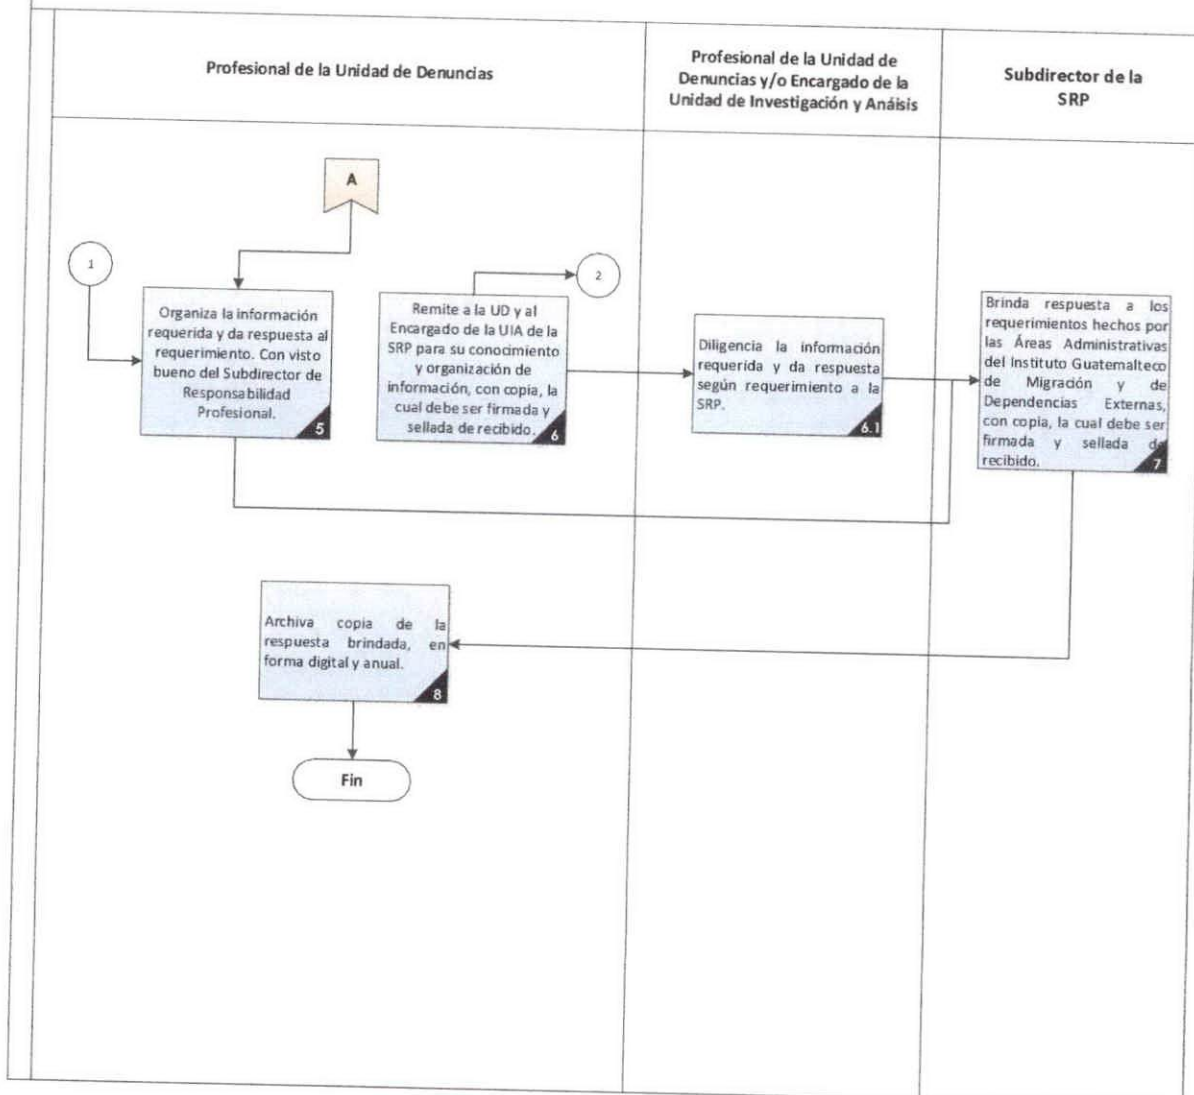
Profesional de la Unidad de Denuncias

Profesional de la Unidad de Denuncias y/o Encargado de la Unidad de Investigación y Anáisis

Subdirector de la SRP

A

1

Organiza la información requerida y da respuesta al requerimiento. Con visto bueno del Subdirector de Responsabilidad Profesional.

5

2

Remite a la UD y al Encargado de la UIA de la SRP para su conocimiento y organización de información, con copia, la cual debe ser firmada y sellada de recibido.

6

Diligencia la información requerida y da respuesta según requerimiento a la SRP.

6.1

Brinda respuesta a los requerimientos hechos por las Áreas Administrativas del Instituto Guatemalteco de Migración y de Dependencias Externas, con copia, la cual debe ser firmada y sellada de recibido.

7

Archiva copia de la respuesta brindada, en forma digital y anual.

8

Fin